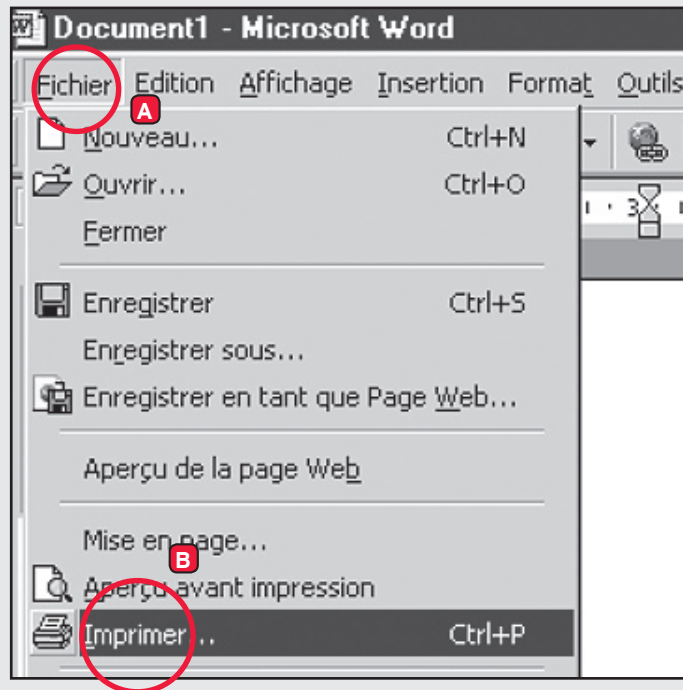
Document1 - Microsoft Word

Fichier Edition Affichage Insertion Format Outils

A

Nouveau... Ctrl+N

Ouvrir... Ctrl+O

Fermer

Enregistrer Ctrl+S

Enregistrer sous...

Enregistrer en tant que Page Web...

Aperçu de la page Web

Mise en page...

B

Aperçu avant impression

Imprimer... Ctrl+P